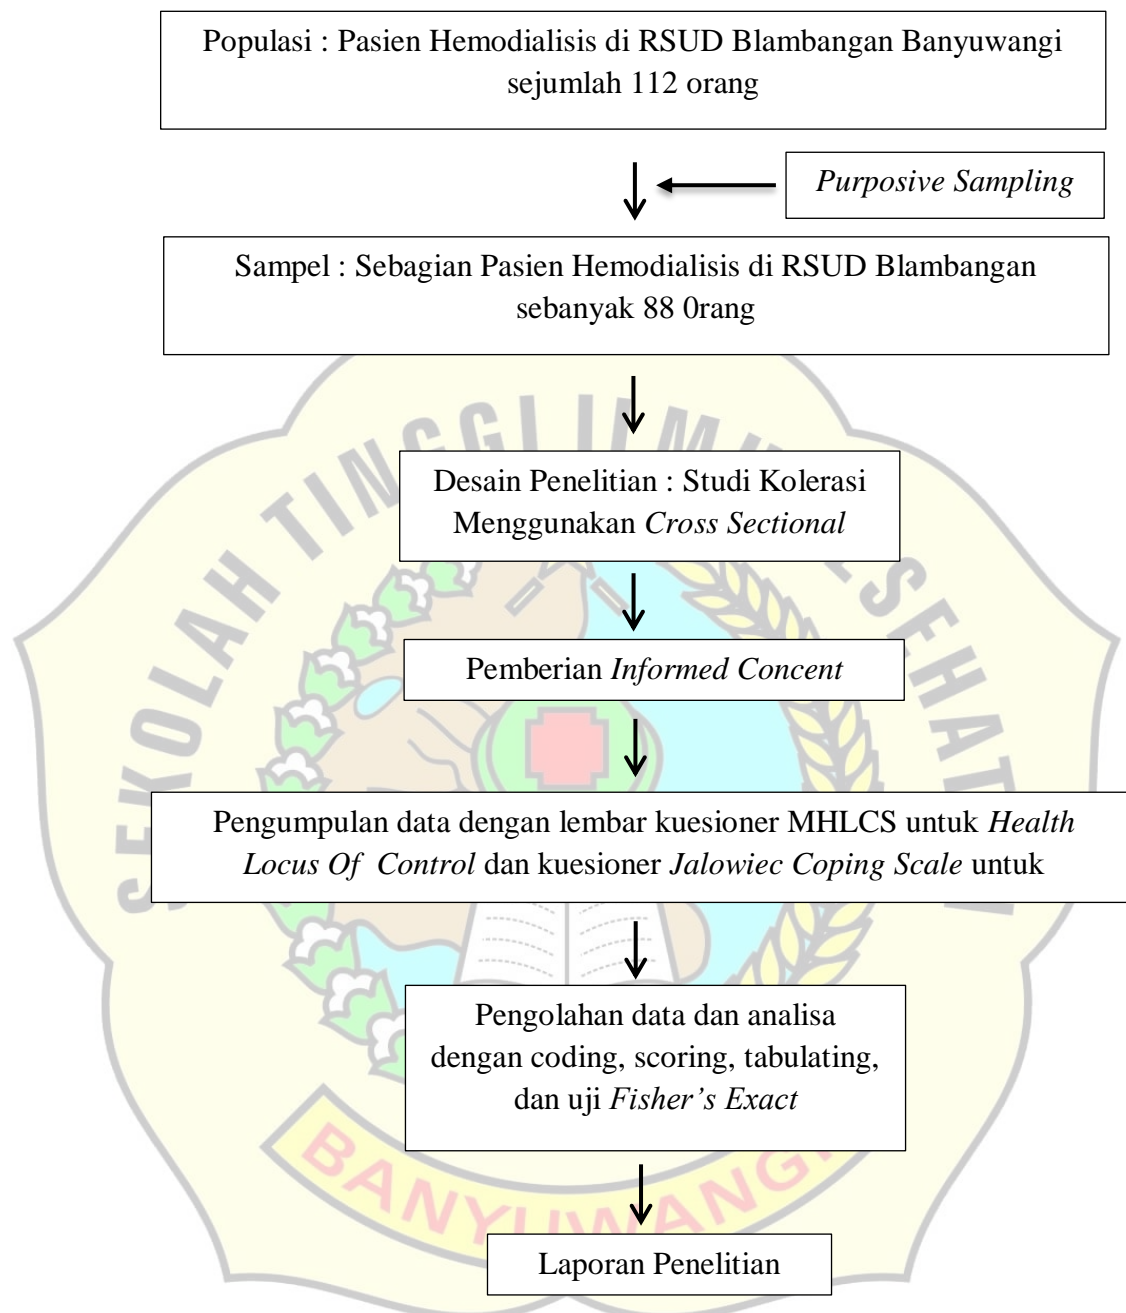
Populasi : Pasien Hemodialisis di RSUD Blambangan Banyuwangi sejumlah 112 orang

Purposive Sampling

Sampel : Sebagian Pasien Hemodialisis di RSUD Blambangan sebanyak 88 0rang

Desain Penelitian : Studi Kolerasi Menggunakan Cross Sectional

Pemberian Informed Concent

Pengumpulan data dengan lembar kuesioner MHLCS untuk Health Locus Of Control dan kuesioner Jalowiec Coping Scale untuk

Pengolahan data dan analisa dengan coding, scoring, tabulating, dan uji Fisher's Exact

Laporan Penelitian

SEKOLAH TINGGI ILMU KESEHATAN
BANYUWANGI